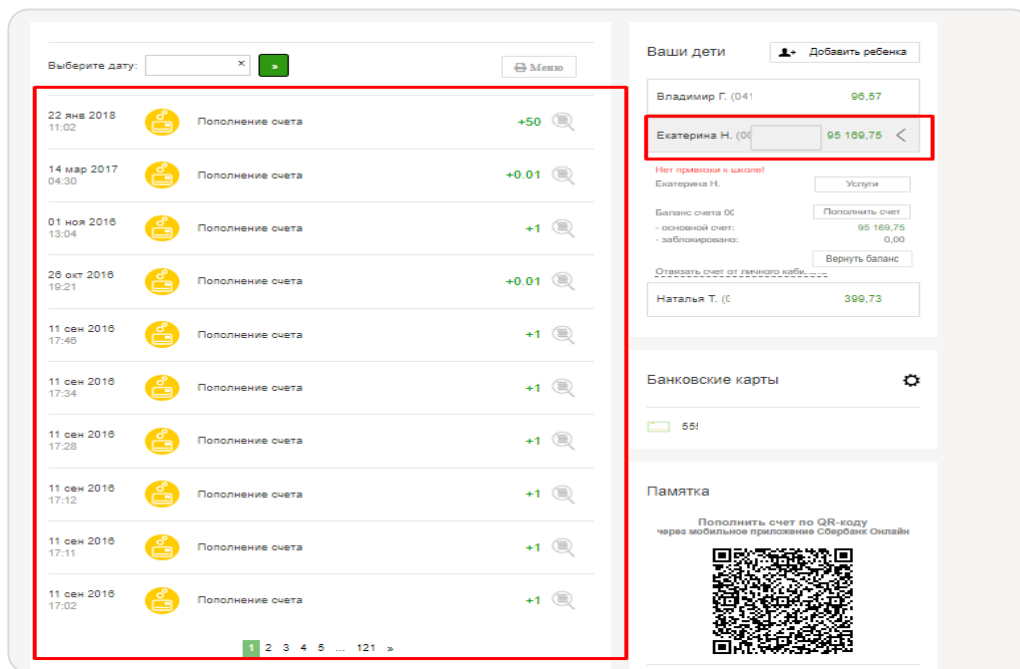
Выберите дату: × »

Меню

22 янв 2018
11:02
Пополнение счета
+50

14 мар 2017
04:30
Пополнение счета
+0.01

01 ноя 2016
13:04
Пополнение счета
+1

26 окт 2016
19:21
Пополнение счета
+0.01

11 сен 2016
17:46
Пополнение счета
+1

11 сен 2016
17:34
Пополнение счета
+1

11 сен 2016
17:28
Пополнение счета
+1

11 сен 2016
17:12
Пополнение счета
+1

11 сен 2016
17:11
Пополнение счета
+1

11 сен 2016
17:02
Пополнение счета
+1

1 2 3 4 5 ... 121 »

Ваши дети
Добавить ребенка

Владимир Г. (041
96,57

Екатерина Н. (00
95 169,75

Нет привязки к школе!
Екатерина Н.
Услуги

Баланс счета 00
Пополнить счет
- основной счет: 95 169,75
- заблокировано: 0,00
Вернуть баланс
Отвязать счет от личного каби...

Наталья Т. (
399,73

Банковские карты

555

Памятка

Пополнить счет по QR-коду
через мобильное приложение Сбербанк Онлайн